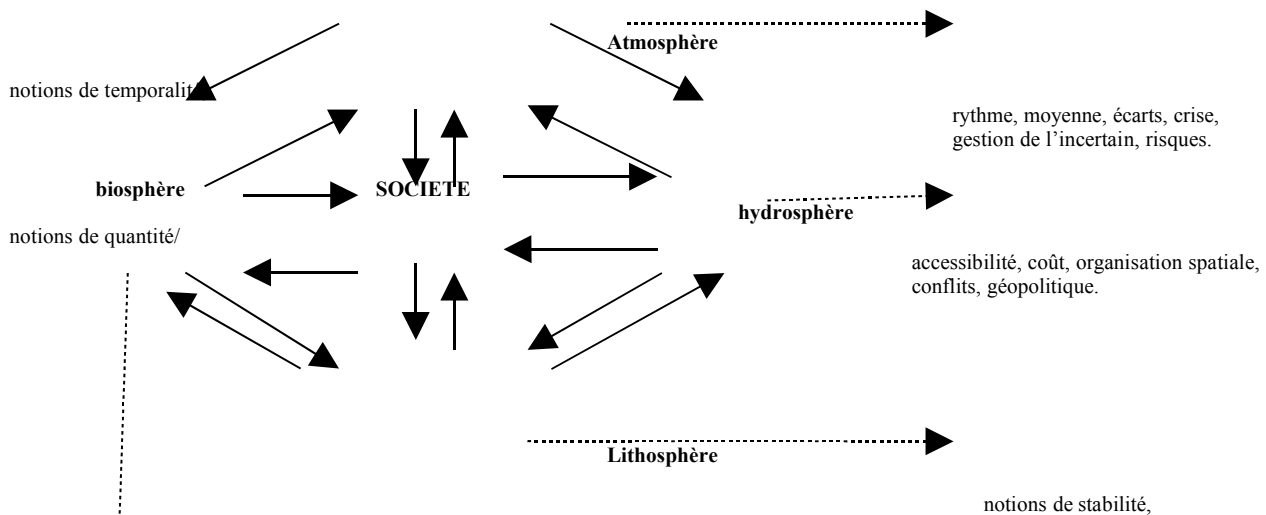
Atmosphère

notions de temporalité

rythme, moyenne, écarts, crise, gestion de l'incertain, risques.

biosphère

SOCIETE

hydrosphère

notions de quantité/

accessibilité, coût, organisation spatiale, conflits, géopolitique.

Lithosphère

notions de stabilité,